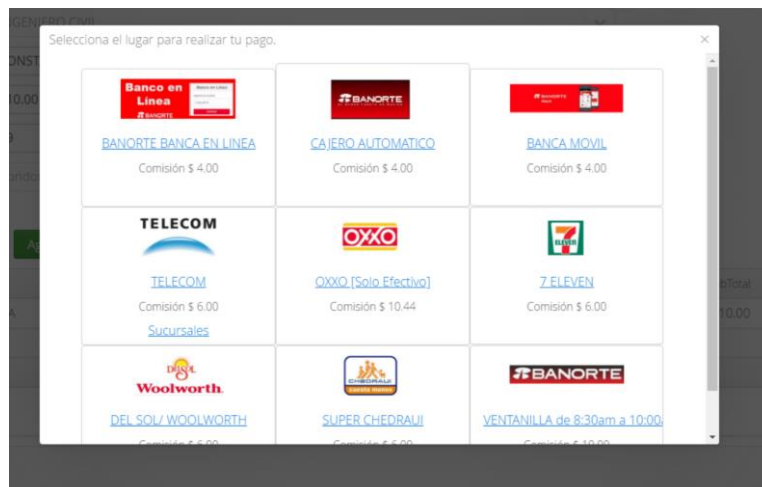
Selecciona el lugar para realizar tu pago.

×

Banco en Línea

BANORTE

BANORTE BANCA EN LINEA

Comisión $ 4.00

BANORTE

CAJERO AUTOMATICO

Comisión $ 4.00

BANORTE

BANCA MOVIL

Comisión $ 4.00

TELECOM

TELECOM

Comisión $ 6.00

Sucursales

OXXO

OXXO [Solo Efectivo]

Comisión $ 10.44

7 ELEVEN

7 ELEVEN

Comisión $ 6.00

DEL SOL

Woolworth

DEL SOL/ WOOLWORTH

Comisión $ 6.00

CHEDRAUI

SUPER CHEDRAUI

Comisión $ 6.00

BANORTE

VENTANILLA de 8:30am a 10:00

Comisión $ 10.00

INGENIERO CIVIL

ONST

10.00

Total

10.00